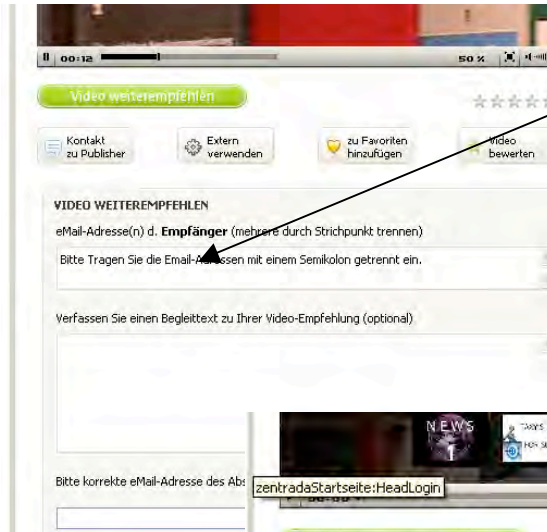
00:12

50 %

Video weiterempfehlen

Kontakt zu Publisher

Extern verwenden

zu Favoriten hinzufügen

Video bewerten

VIDEO WEITEREMPFEHLEN

eMail-Adresse(n) d. Empfänger (mehrere durch Strichpunkt trennen)

Bitte Tragen Sie die Email-Ad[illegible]ssen mit einem Semikolon getrennt ein.

Verfassen Sie einen Begleittext zu Ihrer Video-Empfehlung (optional)

NEWS

Bitte korrekte eMail-Adresse des Abs

zentradaStartseite:HeadLogin